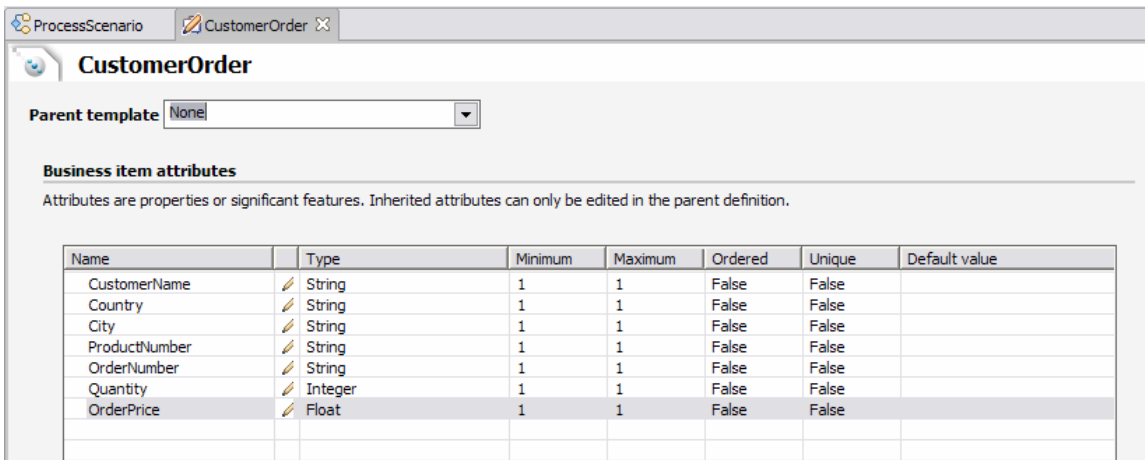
ProcessScenario | CustomerOrder ☒

CustomerOrder

Parent template None

Business item attributes

Attributes are properties or significant features. Inherited attributes can only be edited in the parent definition.

| Name | | Type | Minimum | Maximum | Ordered | Unique | Default value |
|---|---|---|---|---|---|---|---|
| CustomerName | | String | 1 | 1 | False | False | |
| Country | | String | 1 | 1 | False | False | |
| City | | String | 1 | 1 | False | False | |
| ProductNumber | | String | 1 | 1 | False | False | |
| OrderNumber | | String | 1 | 1 | False | False | |
| Quantity | | Integer | 1 | 1 | False | False | |
| OrderPrice | | Float | 1 | 1 | False | False | |